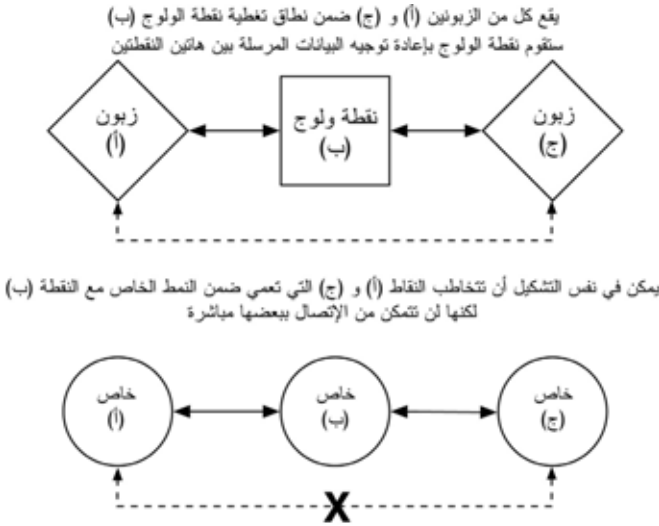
يقع كل من الزبونين (أ) و (ج) ضمن نطاق تغطية نقطة الولوج (ب)
ستقوم نقطة الولوج بإعادة توجيه البيانات المرسلة بين هاتين النقطتين

زبون
(أ)

نقطة ولوج
(ب)

زبون
(ج)

يمكن في نفس التشكيل أن تتخاطب النقاط (أ) و (ج) التي تعمي ضمن النمط الخاص مع النقطة (ب)
لكنها لن تتمكن من الإتصال ببعضها مباشرة

خاص
(أ)

خاص
(ب)

خاص
(ج)

X